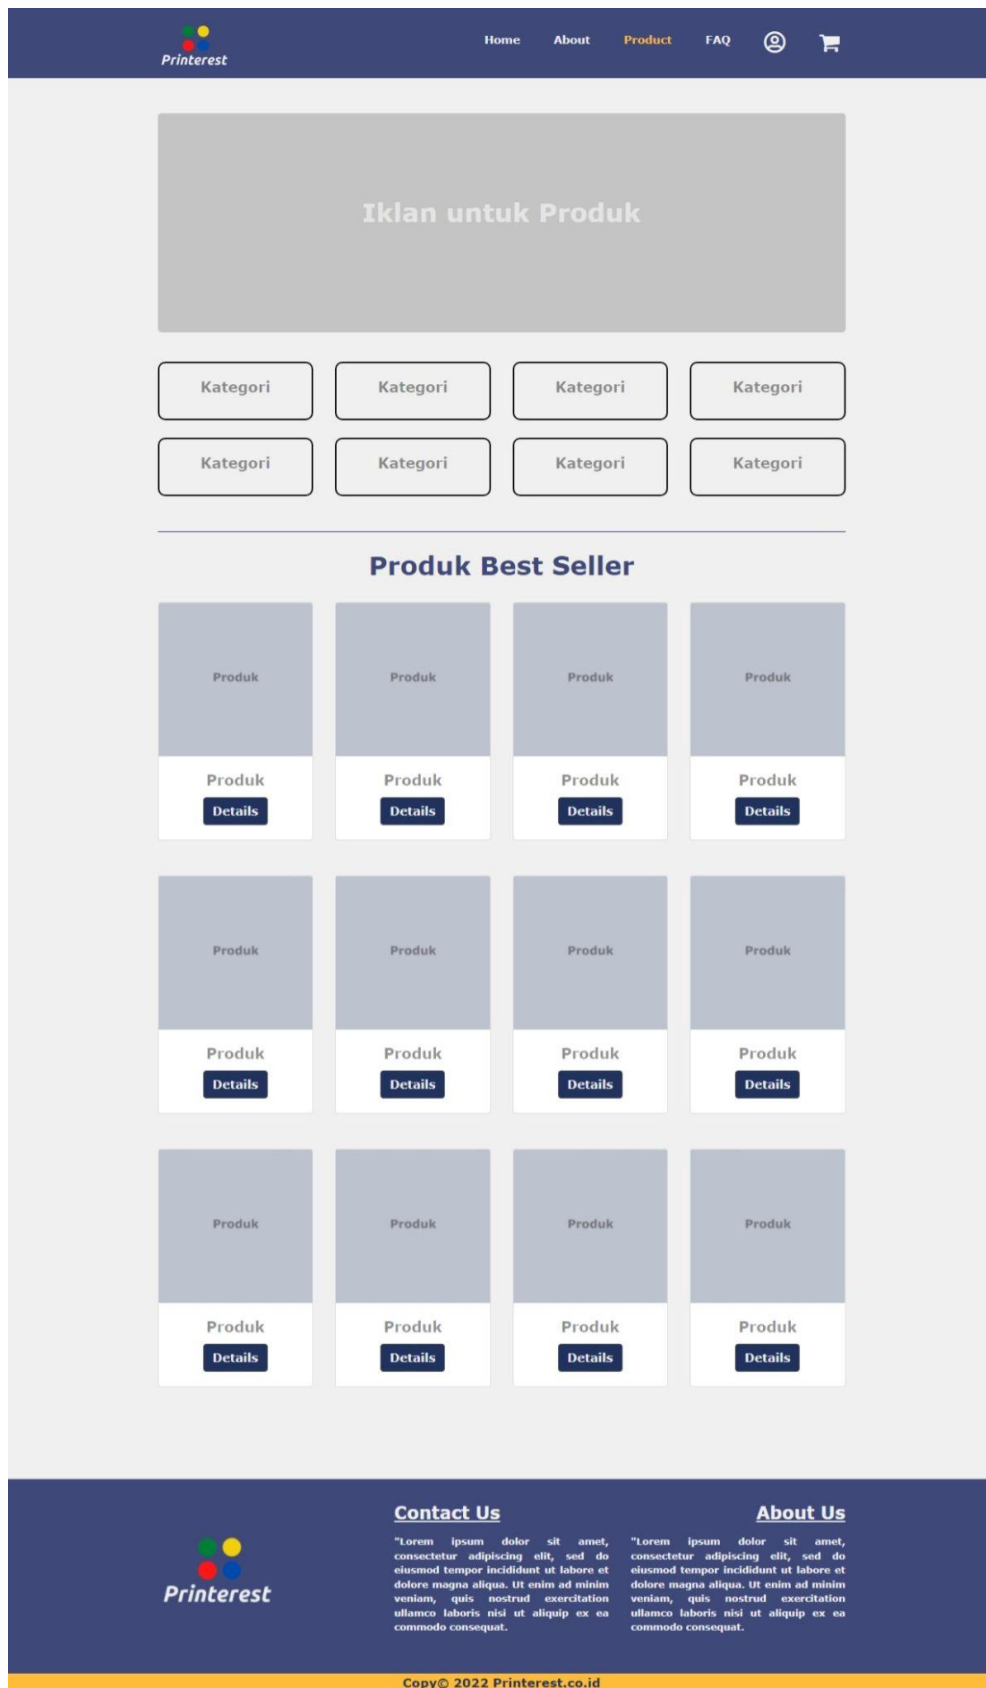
Printerest

Home About Product FAQ

Iklan untuk Produk

| Kategori | Kategori | Kategori | Kategori |
|---|---|---|---|
| Kategori | Kategori | Kategori | Kategori |

Produk Best Seller

Produk
Produk
Details

Produk
Produk
Details

Produk
Produk
Details

Produk
Produk
Details

Produk
Produk
Details

Produk
Produk
Details

Produk
Produk
Details

Produk
Produk
Details

Produk
Produk
Details

Produk
Produk
Details

Produk
Produk
Details

Produk
Produk
Details

Printerest

Contact Us

"Lorem ipsum dolor sit amet, consectetur adipiscing elit, sed do eiusmod tempor incididunt ut labore et dolore magna aliqua. Ut enim ad minim veniam, quis nostrud exercitation ullamco laboris nisi ut aliquip ex ea commodo consequat.

About Us

"Lorem ipsum dolor sit amet, consectetur adipiscing elit, sed do eiusmod tempor incididunt ut labore et dolore magna aliqua. Ut enim ad minim veniam, quis nostrud exercitation ullamco laboris nisi ut aliquip ex ea commodo consequat.

Copy© 2022 Printerest.co.id